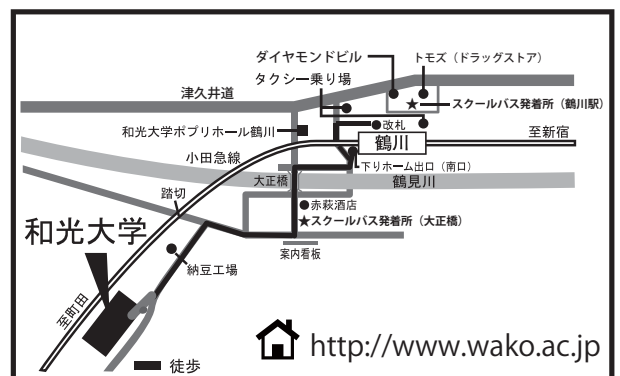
ダイヤモンドビル
トモズ（ドラッグストア）
タクシー乗り場
津久井道
★スクールバス発着所（鶴川駅）
和光大学ポプリホール鶴川
●改札
鶴川
至新宿
小田急線
下りホーム出口（南口）
大正橋
鶴見川
踏切
●赤萩酒店
★スクールバス発着所（大正橋）
和光大学
案内看板
納豆工場
至町田
http://www.wako.ac.jp
徒歩